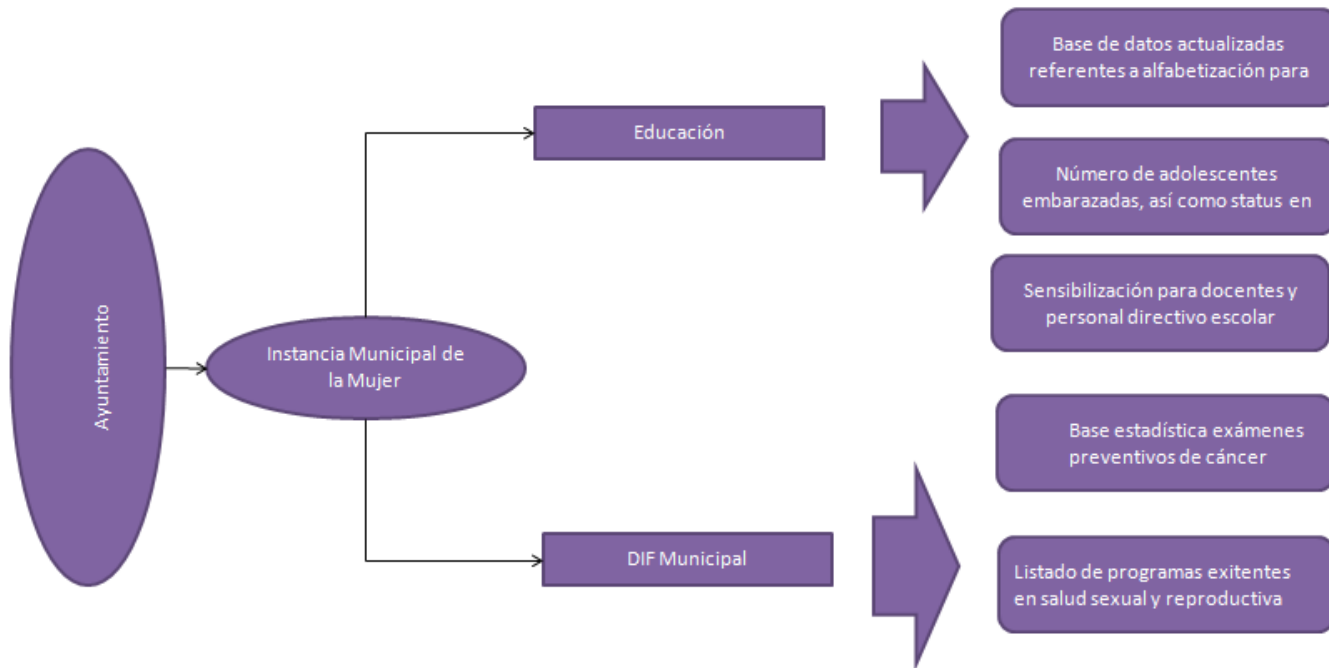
Ayuntamiento

Instancia Municipal de la Mujer

Educación

DIF Municipal

Base de datos actualizadas referentes a alfabetización para

Número de adolescentes embarazadas, así como status en

Sensibilización para docentes y personal directivo escolar

Base estadística exámenes preventivos de cáncer

Listado de programas exitentes en salud sexual y reproductiva